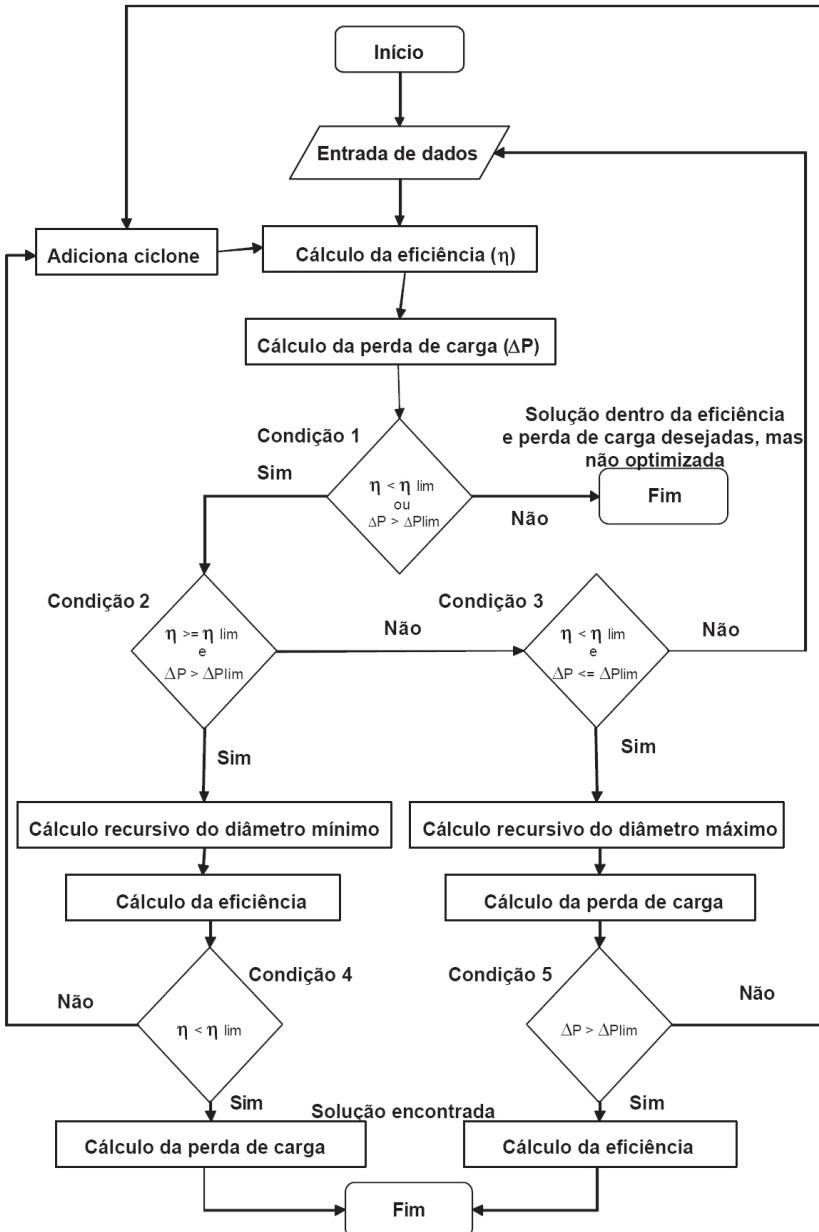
Início

Entrada de dados

Adiciona ciclone

Cálculo da eficiência (η)

Cálculo da perda de carga (ΔP)

Condição 1

Solução dentro da eficiência e perda de carga desejadas, mas não optimizada

Sim

$\eta < \eta_{lim}$ ou $\Delta P > \Delta Plim$

Não

Fim

Condição 2

$\eta >= \eta_{lim}$ e $\Delta P > \Delta Plim$

Não

Condição 3

$\eta < \eta_{lim}$ e $\Delta P <= \Delta Plim$

Não

Sim

Sim

Cálculo recursivo do diâmetro mínimo

Cálculo recursivo do diâmetro máximo

Cálculo da eficiência

Cálculo da perda de carga

Condição 4

Condição 5

Não

$\eta < \eta_{lim}$

$\Delta P > \Delta Plim$

Não

Sim

Solução encontrada

Sim

Cálculo da perda de carga

Cálculo da eficiência

Fim